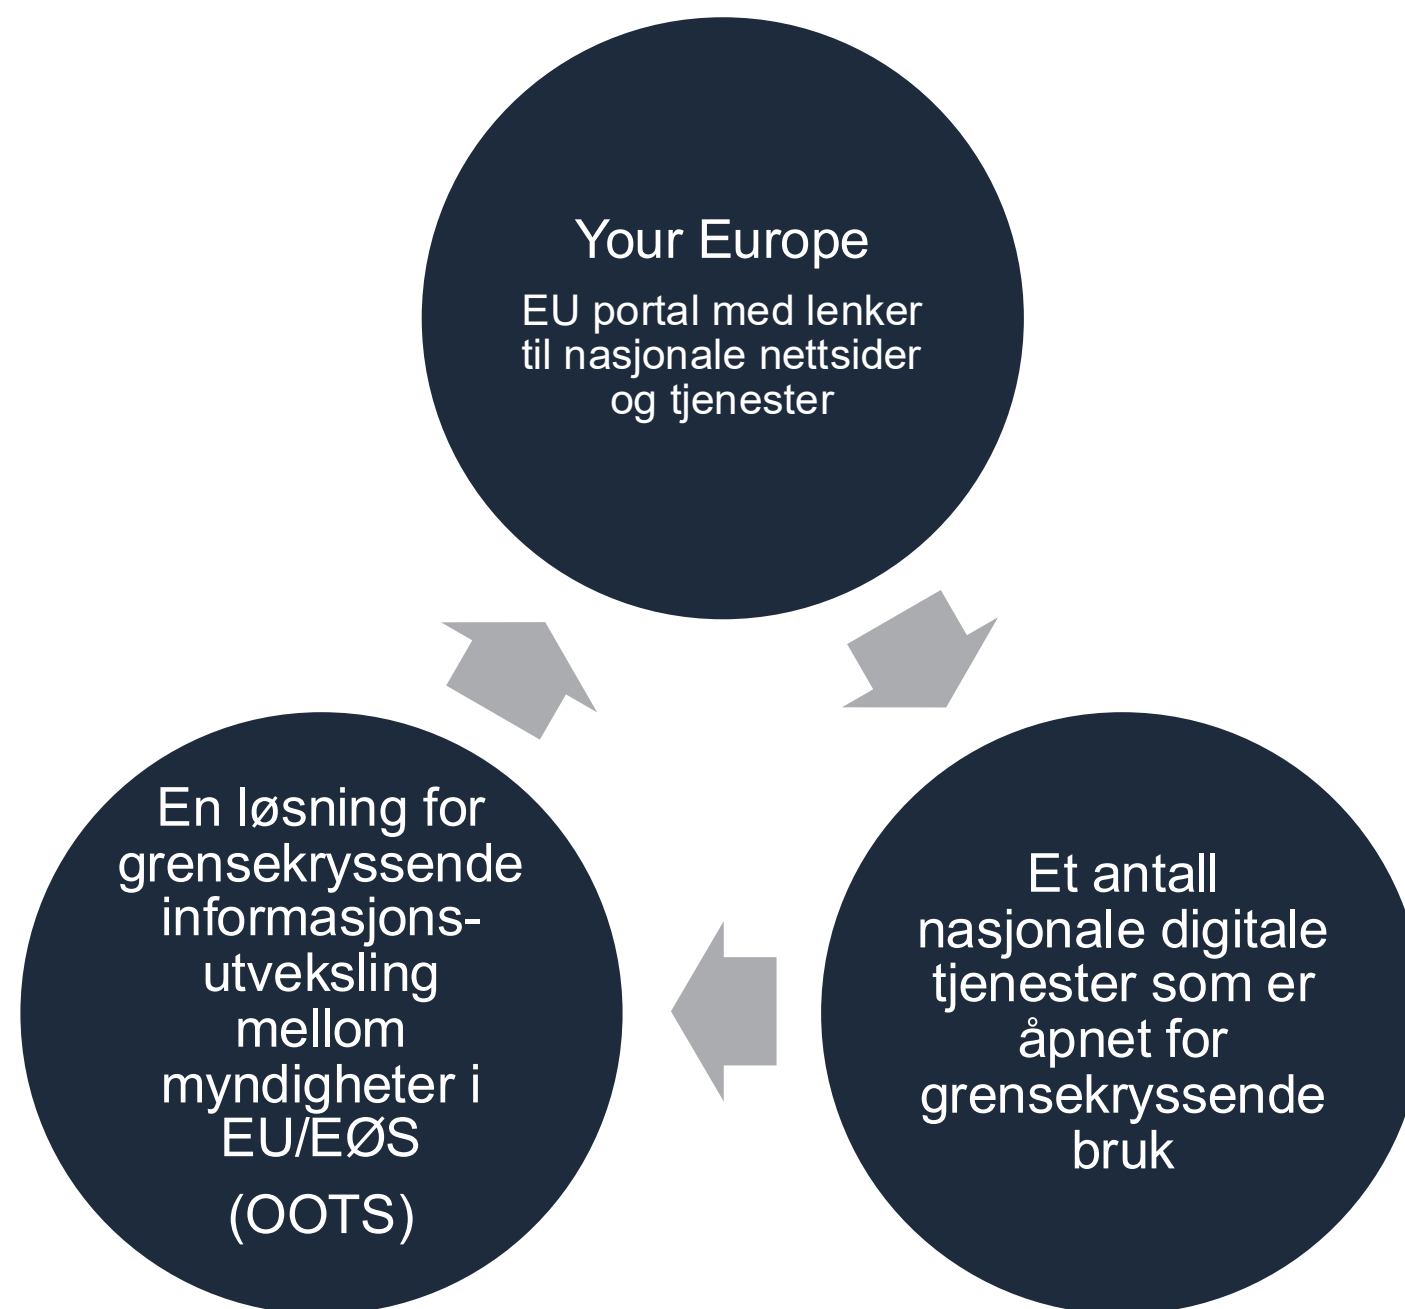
Your Europe

EU portal med lenker til nasjonale nettsider og tjenester

Et antall nasjonale digitale tjenester som er åpnet for grensekryssende bruk

En løsning for grensekryssende informasjonsutveksling mellom myndigheter i EU/EØS

(OOTS)